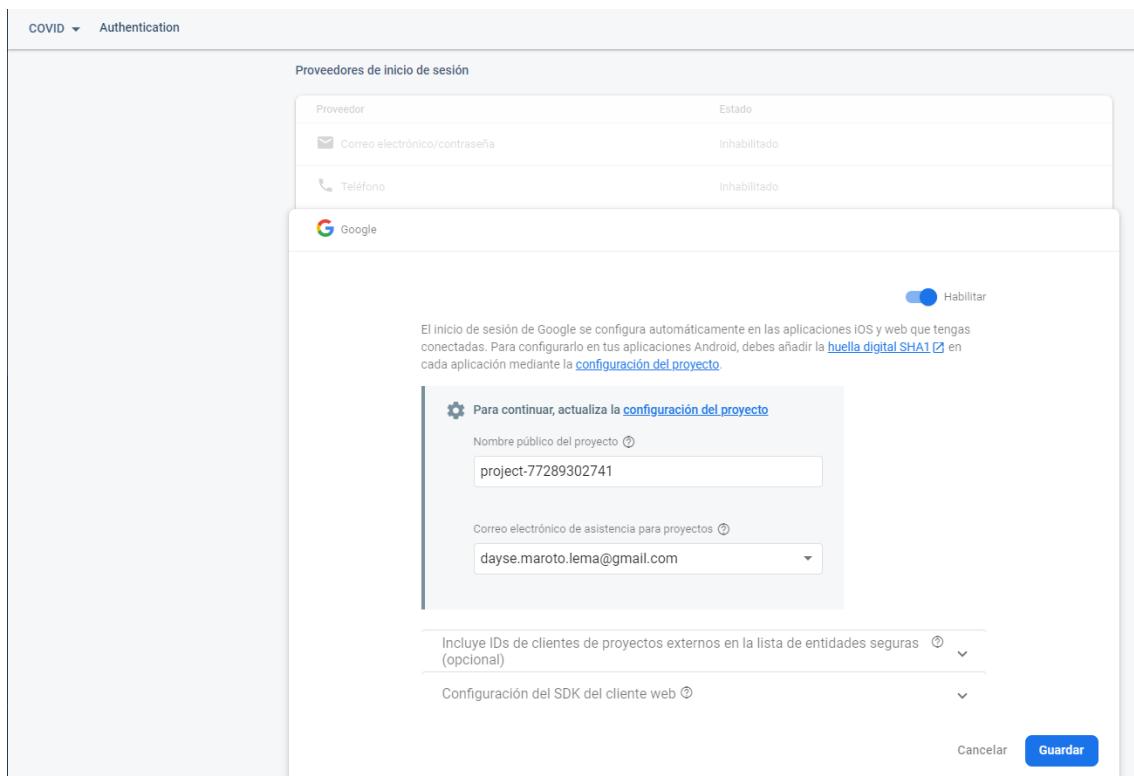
COVID ▾ Authentication

Proveedores de inicio de sesión

| Proveedor | Estado |
|---|---|
| Correo electrónico/contraseña | Inhabilitado |
| Teléfono | Inhabilitado |

Google

Habilitar

El inicio de sesión de Google se configura automáticamente en las aplicaciones iOS y web que tengas conectadas. Para configurarlo en tus aplicaciones Android, debes añadir la huella digital SHA1 en cada aplicación mediante la configuración del proyecto.

Para continuar, actualiza la configuración del proyecto

Nombre público del proyecto

project-77289302741

Correo electrónico de asistencia para proyectos

dayse.maroto.lema@gmail.com

Incluye IDs de clientes de proyectos externos en la lista de entidades seguras (opcional)

Configuración del SDK del cliente web

Cancelar Guardar